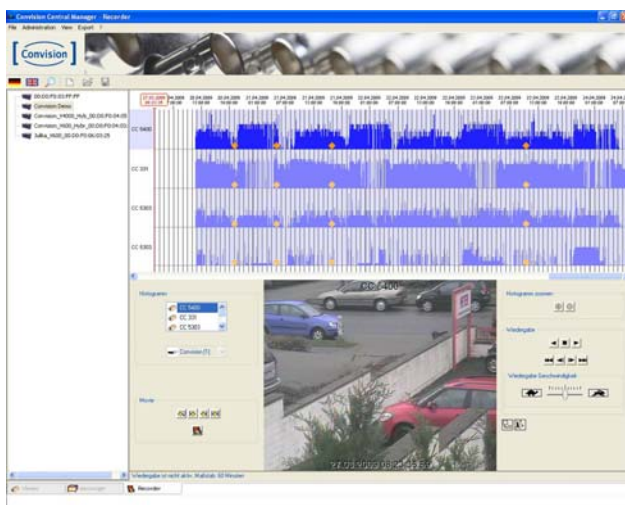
Convision Central Manager - Recorder

File Administration View Export ?

Convision

00:D0:F0:03:FF:FF

Convision Demo

Convision_V4000_Hub_00:D0:F0:04:05

Convision_V600_Hub_00:D0:F0:04:05

Sälka_V600_00:D0:F0:06:03:25

CC 5400

CC 331

CC 5303

CC 5303

Histogramm

CC 5400

CC 331

CC 5303

Convision (1)

Movie

Histogramm zoomen

Wiedergabe

Wiedergabe Geschwindigkeit

CC 5400

Wiedergabe ist nicht aktiv. Maßstab: 60 Minuten

Viewer

Recorder